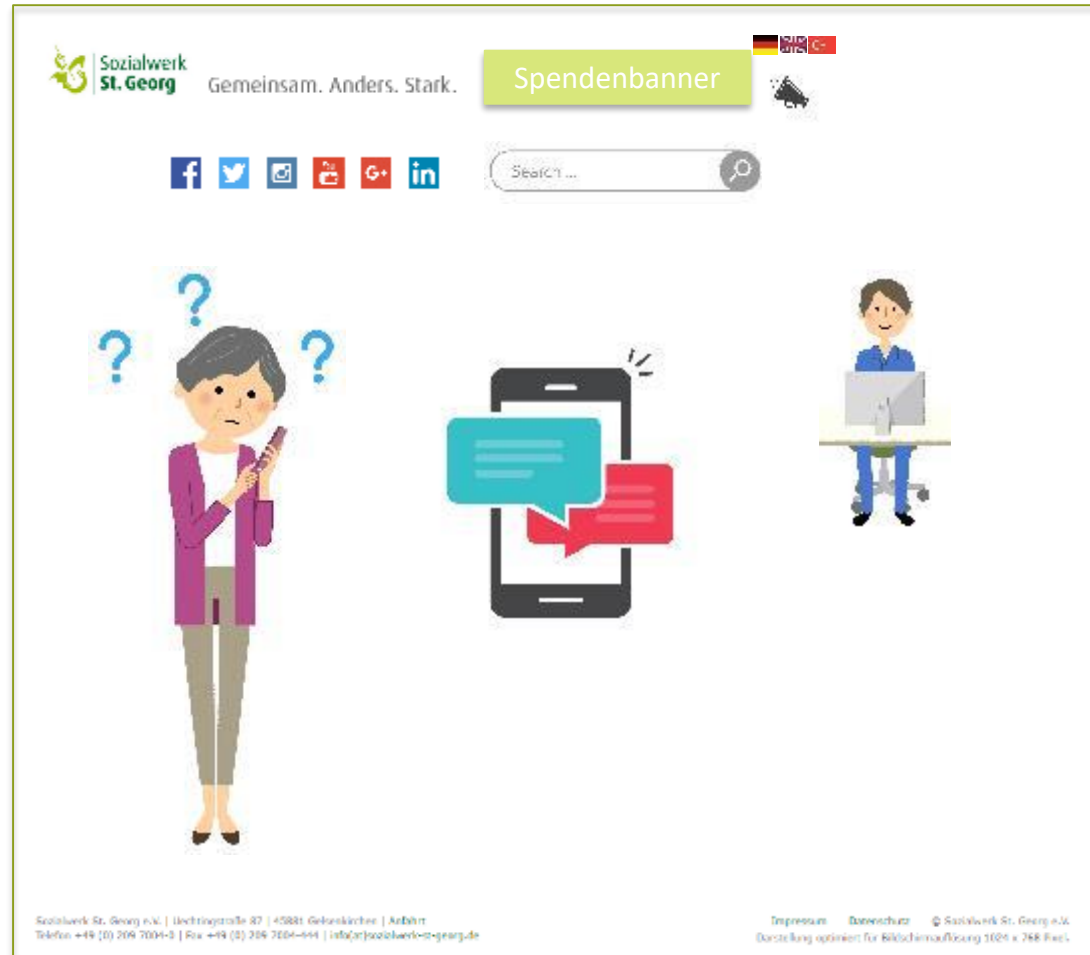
Sozialwerk St. Georg

Gemeinsam. Anders. Stark.

Spendenbanner

Search ...

Sozialwerk St. Georg e.V. | Uechtingstraße 87 | 45881 Gelsenkirchen | Anfahrt
Telefon +49 (0) 209 7004-0 | Fax +49 (0) 209 7004-444 | info(at)sozialwerk-st-georg.de

Impressum Datenschutz © Sozialwerk St. Georg e.V.
Darstellung optimiert für Bildschirmauflösung 1024 x 768 Pixel.